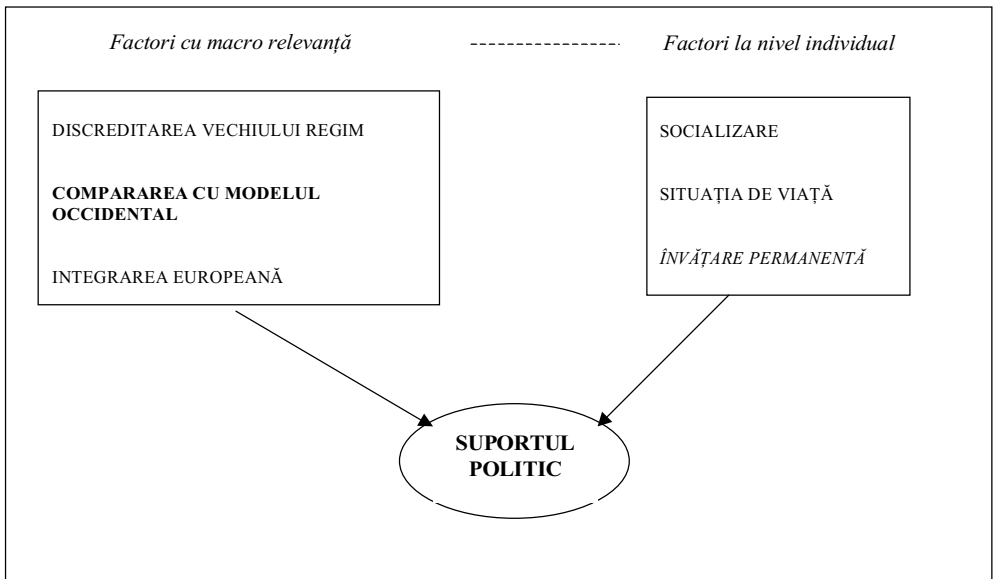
Factori cu macro relevanță

Factori la nivel individual

DISCREDITAREA VECHIULUI REGIM

COMPARAREA CU MODELUL OCCIDENTAL

INTEGRAREA EUROPEANĂ

SOCIALIZARE

SITUAȚIA DE VIAȚĂ

ÎNVĂȚARE PERMANENTĂ

SUPORTUL POLITIC